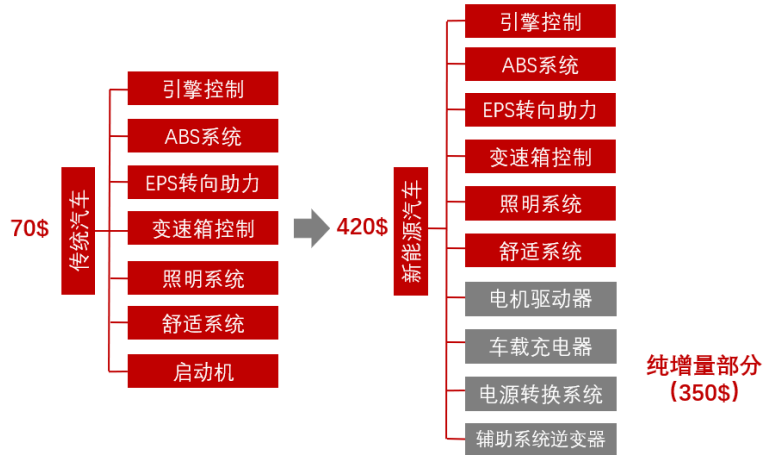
70$

传统汽车

引擎控制
ABS系统
EPS转向助力
变速箱控制
照明系统
舒适系统
启动机

420$

新能源汽车

引擎控制
ABS系统
EPS转向助力
变速箱控制
照明系统
舒适系统
电机驱动器
车载充电器
电源转换系统
辅助系统逆变器

纯增量部分
（350$）